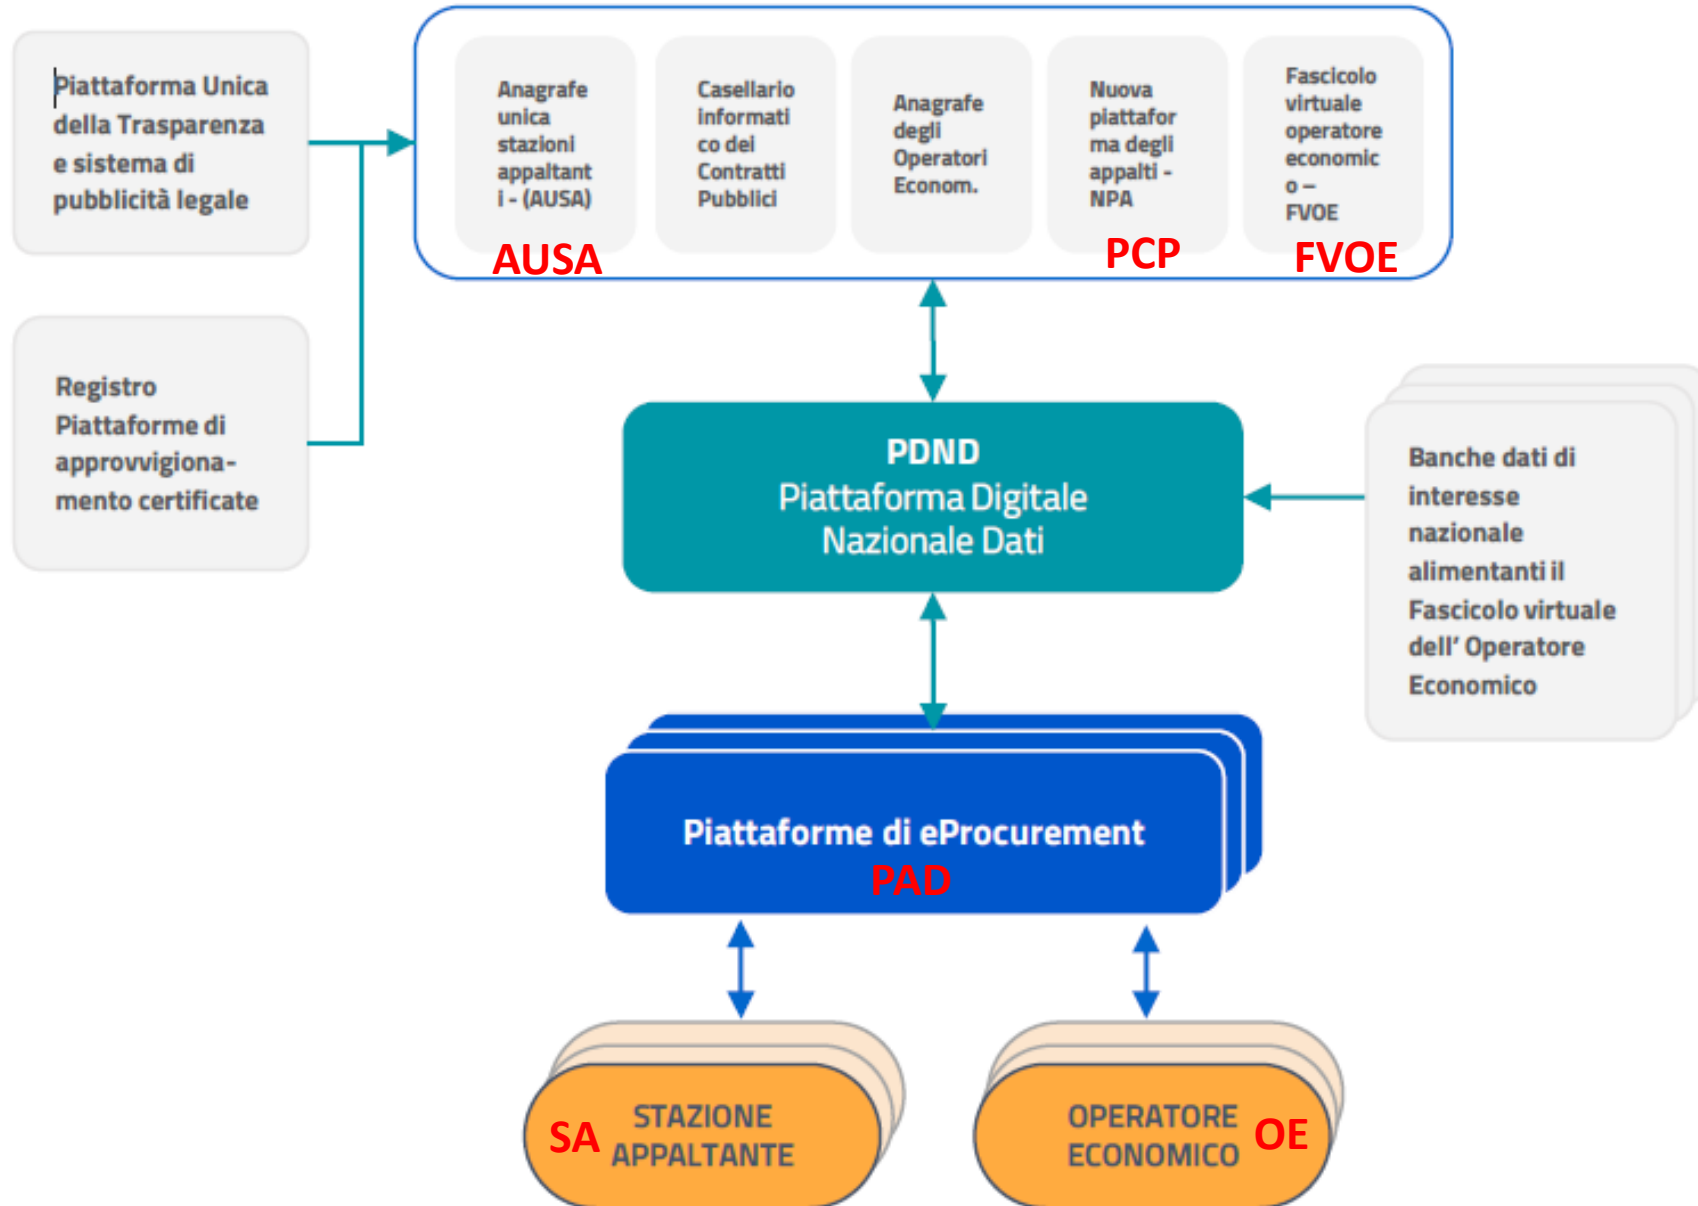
Piattaforma Unica della Trasparenza e sistema di pubblicità legale

Registro Piattaforme di approvvigionamento certificate

Anagrafe unica stazioni appaltanti - (AUSA)

AUSA

Casellario informatico del Contratti Pubblici

Anagrafe degli Operatori Econom.

Nuova piattaforma degli appalti - NPA

PCP

Fascicolo virtuale operatore economico – FVOE

FVOE

PDND
Piattaforma Digitale Nazionale Dati

Banche dati di interesse nazionale alimentanti il Fascicolo virtuale dell' Operatore Economico

Piattaforme di eProcurement
PAD

SA STAZIONE APPALTANTE

OPERATORE ECONOMICO OE